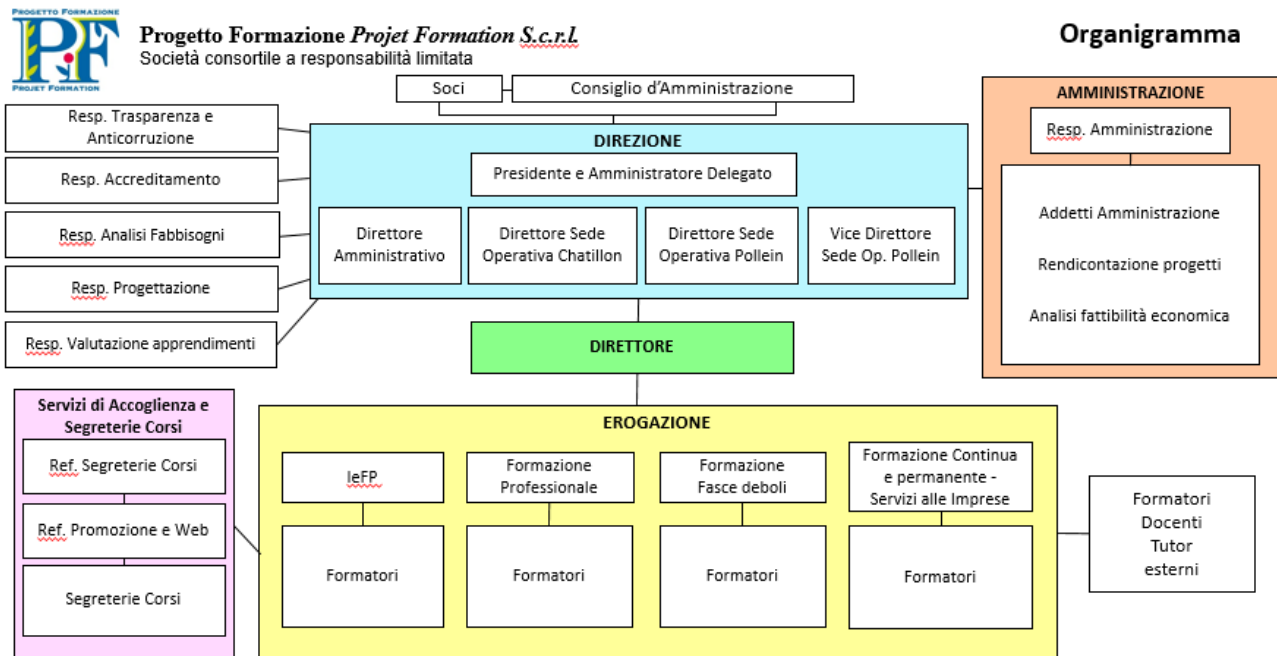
PROGETTO FORMAZIONE
PF
PROJET FORMATION

Progetto Formazione Projet Formation S.c.r.l.
Società consortile a responsabilità limitata

Organigramma

Soci
Consiglio d'Amministrazione

Resp. Trasparenza e Anticorruzione
Resp. Accreditamento
Resp. Analisi Fabbisogni
Resp. Progettazione
Resp. Valutazione apprendimenti

DIREZIONE
Presidente e Amministratore Delegato
Direttore Amministrativo
Direttore Sede Operativa Chatillon
Direttore Sede Operativa Pollein
Vice Direttore Sede Op. Pollein

AMMINISTRAZIONE
Resp. Amministrazione
Addetti Amministrazione
Rendicontazione progetti
Analisi fattibilità economica

DIRETTORE

Servizi di Accoglienza e Segreterie Corsi
Ref. Segreterie Corsi
Ref. Promozione e Web
Segreterie Corsi

EROGAZIONE
IeFP
Formatori
Formazione Professionale
Formatori
Formazione Fasce deboli
Formatori
Formazione Continua e permanente - Servizi alle Imprese
Formatori

Formatori
Docenti
Tutor
esterni